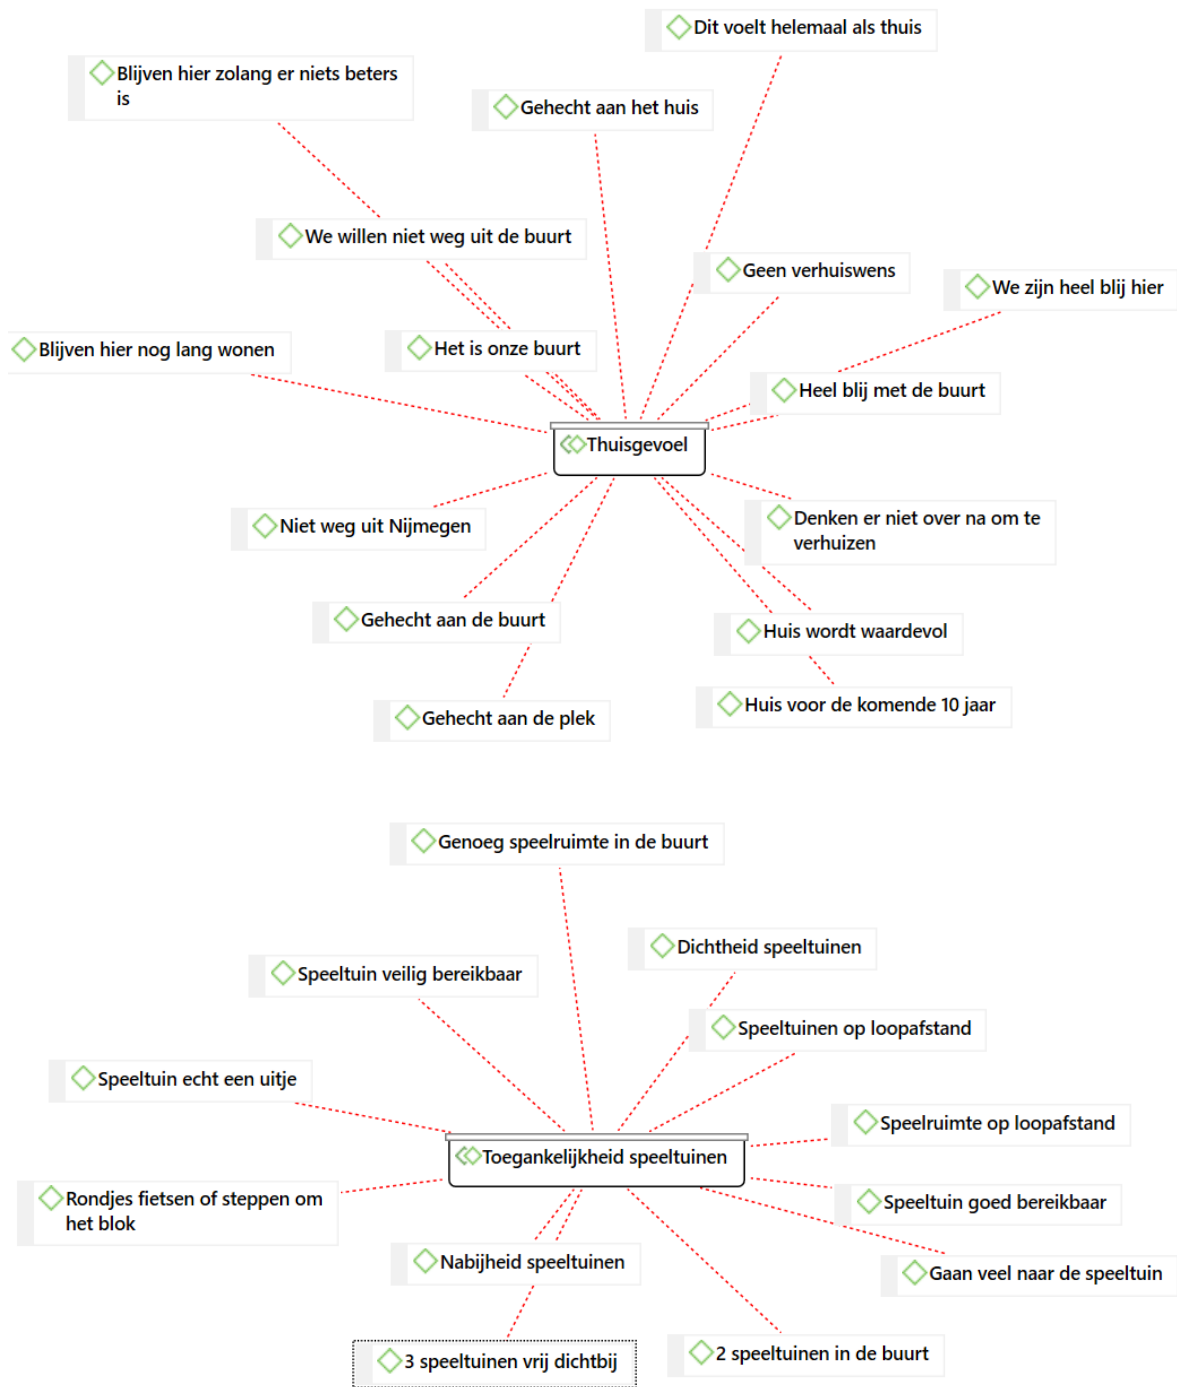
Dit voelt helemaal als thuis

Blijven hier zolang er niets beters is

Gehecht aan het huis

We willen niet weg uit de buurt

Geen verhuiswens

We zijn heel blij hier

Blijven hier nog lang wonen

Het is onze buurt

Heel blij met de buurt

Thuisgevoel

Niet weg uit Nijmegen

Denken er niet over na om te verhuizen

Gehecht aan de buurt

Huis wordt waardevol

Gehecht aan de plek

Huis voor de komende 10 jaar

Genoeg speelruimte in de buurt

Dichtheid speeltuinen

Speeltuin veilig bereikbaar

Speeltuinen op loopafstand

Speeltuin echt een uitje

Speelruimte op loopafstand

Toegankelijkheid speeltuinen

Rondjes fietsen of steppen om het blok

Speeltuin goed bereikbaar

Nabijheid speeltuinen

Gaan veel naar de speeltuin

3 speeltuinen vrij dichtbij

2 speeltuinen in de buurt